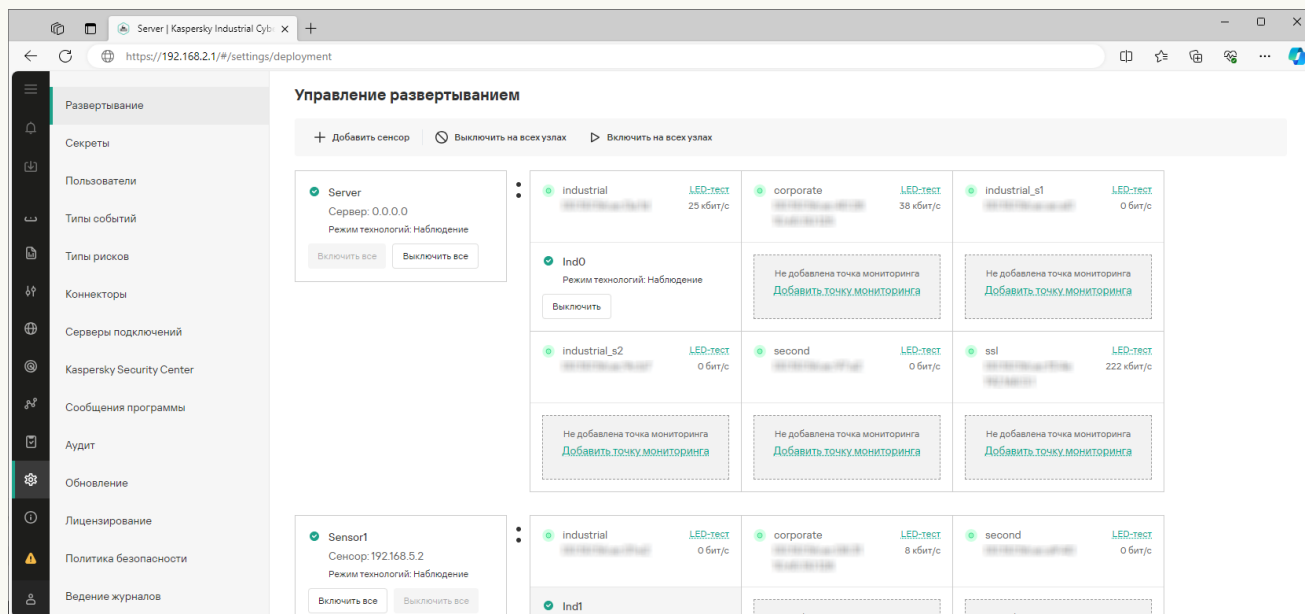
Server | Kaspersky Industrial Cyb ×

https://192.168.2.1/#/settings/deployment

Развертывание
Секреты
Пользователи
Типы событий
Типы рисков
Коннекторы
Серверы подключений
Kaspersky Security Center
Сообщения программы
Аудит
Обновление
Лицензирование
Политика безопасности
Ведение журналов

Управление развертыванием

Добавить сенсор   Выключить на всех узлах   Включить на всех узлах

Server
Сервер: 0.0.0.0
Режим технологий: Наблюдение
Включить все   Выключить все

industrial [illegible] LED-тест 25 кбит/с
corporate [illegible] LED-тест 38 кбит/с
industrial_s1 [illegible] LED-тест 0 бит/с

Ind0
Режим технологий: Наблюдение
Выключить

Не добавлена точка мониторинга
Добавить точку мониторинга

Не добавлена точка мониторинга
Добавить точку мониторинга

industrial_s2 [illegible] LED-тест 0 бит/с
second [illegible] LED-тест 0 бит/с
ssl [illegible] LED-тест 222 кбит/с

Не добавлена точка мониторинга
Добавить точку мониторинга

Не добавлена точка мониторинга
Добавить точку мониторинга

Не добавлена точка мониторинга
Добавить точку мониторинга

Sensor1
Сенсор: 192.168.5.2
Режим технологий: Наблюдение
Включить все   Выключить все

industrial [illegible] LED-тест 0 бит/с
corporate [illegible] LED-тест 8 кбит/с
second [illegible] LED-тест 0 бит/с

Ind1